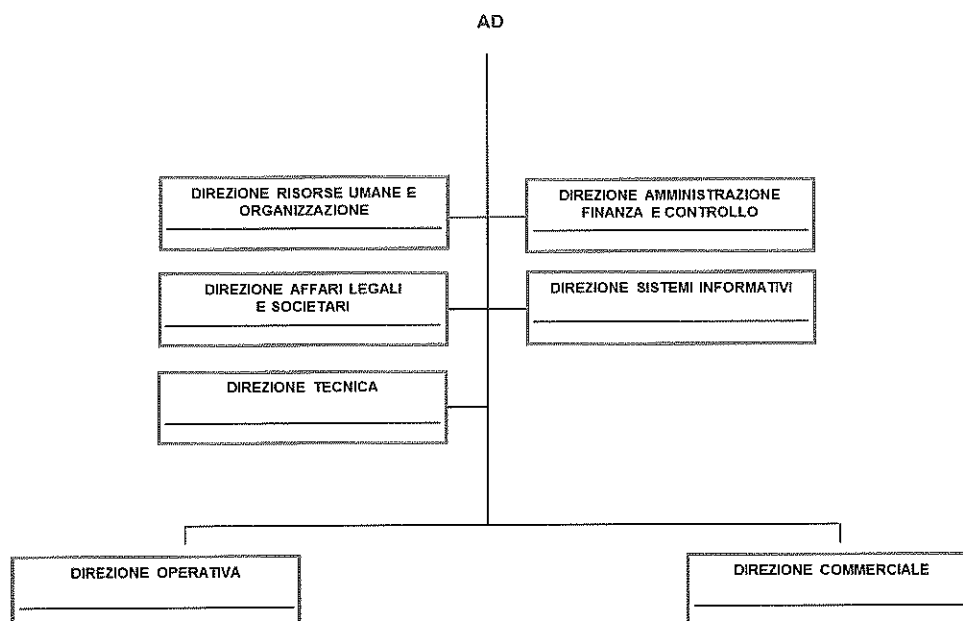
AD

DIREZIONE RISORSE UMANE E ORGANIZZAZIONE

DIREZIONE AMMINISTRAZIONE FINANZA E CONTROLLO

DIREZIONE AFFARI LEGALI E SOCIETARI

DIREZIONE SISTEMI INFORMATIVI

DIREZIONE TECNICA

DIREZIONE OPERATIVA

DIREZIONE COMMERCIALE